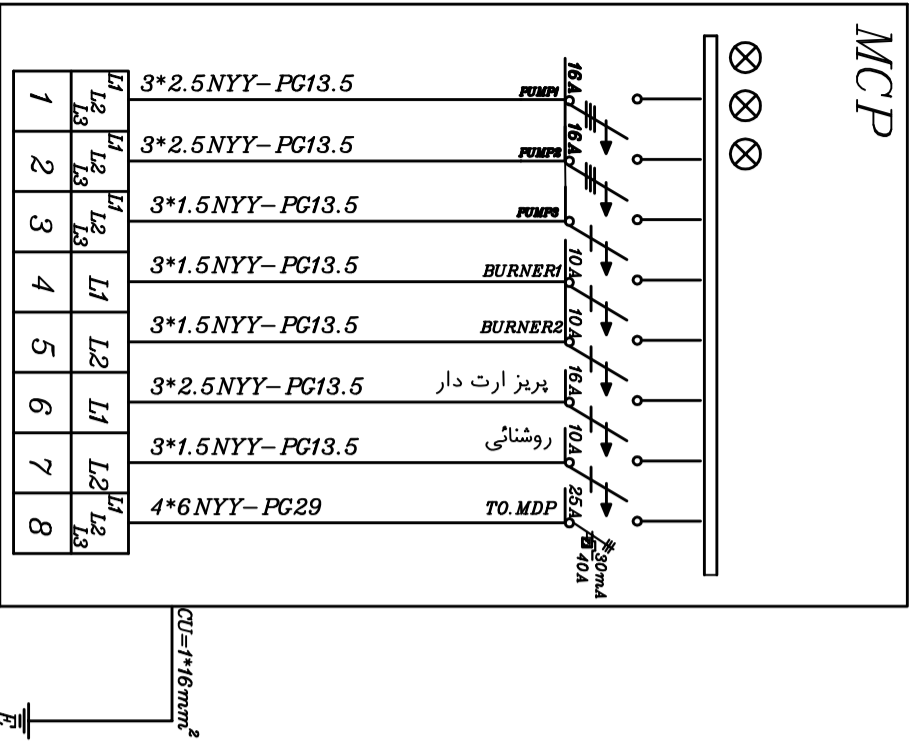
MCP

| 1 | L1 L2 L3 |
|---|---|
| 2 | L1 L2 L3 |
| 3 | L1 L2 L3 |
| 4 | L1 |
| 5 | L2 |
| 6 | L1 |
| 7 | L2 |
| 8 | L1 L2 L3 |

3*2.5NYY−PG13.5 PUMP1 16A
3*2.5NYY−PG13.5 PUMP2 16A
3*1.5NYY−PG13.5 PUMP3
3*1.5NYY−PG13.5 BURNER1 10A
3*1.5NYY−PG13.5 BURNER2 10A
3*2.5NYY−PG13.5 پریز ارت دار 16A
3*1.5NYY−PG13.5 روشنائی 10A
4*6NYY−PG29 TO.MDP 25A

30mA
40A

$CU=1*16mm^2$

E.